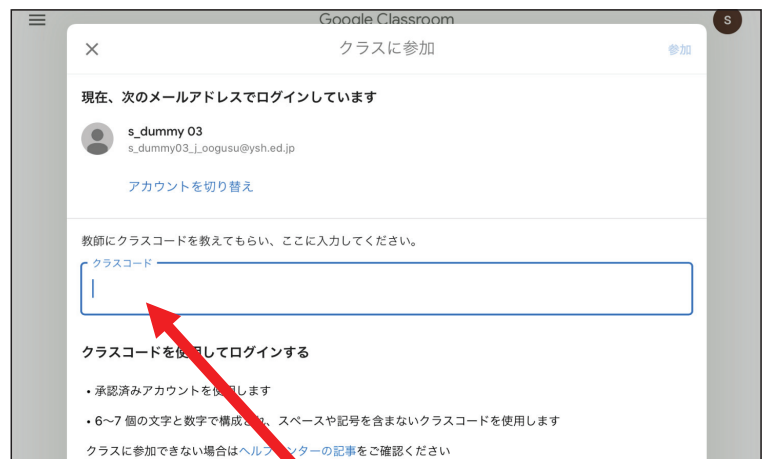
Google Classroom

S

クラスに参加

参加

現在、次のメールアドレスでログインしています

s_dummy 03
s_dummy03_j_oogusu@ysh.ed.jp

アカウントを切り替え

教師にクラスコードを教えてもらい、ここに入力してください。

クラスコード

クラスコードを使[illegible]してログインする

• 承認済みアカウントを使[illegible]します

• 6〜7 個の文字と数字で構成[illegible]、スペースや記号を含まないクラスコードを使用します

クラスに参加できない場合はヘル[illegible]ンターの記事をご確認ください